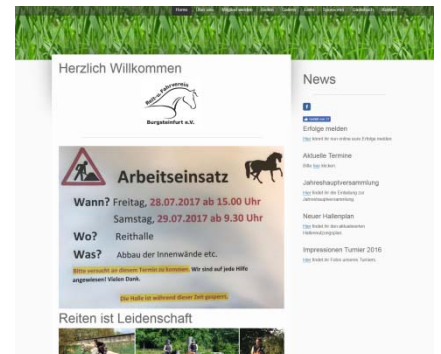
Home Über uns Mitglied werden Anfahrt Galerie Links Sponsoren Impressum Kontakt

Herzlich Willkommen

Reit- u. Fahrverein Burgsteinfurt e.V.

Arbeitseinsatz

Wann? Freitag, 28.07.2017 ab 15.00 Uhr

Samstag, 29.07.2017 ab 9.30 Uhr

Wo? Reithalle

Was? Abbau der Innenwände etc.

Bitte versucht an diesem Termin zu kommen. Wir sind auf jede Hilfe angewiesen! Vielen Dank.

Die Halle ist während dieser Zeit gesperrt.

Reiten ist Leidenschaft

News

Erfolge melden

Hier findet ihr nun online zum Erfolge melden

Aktuelle Termine

Bitte hier klicken.

Jahreshauptversammlung

Hier findet ihr die Einladung zur Jahreshauptversammlung

Neuer Hallenplan

Hier findet ihr den aktualisierten Hallennutzungsplan.

Impressionen Turnier 2016

Hier findet ihr Fotos unseres Turniers.